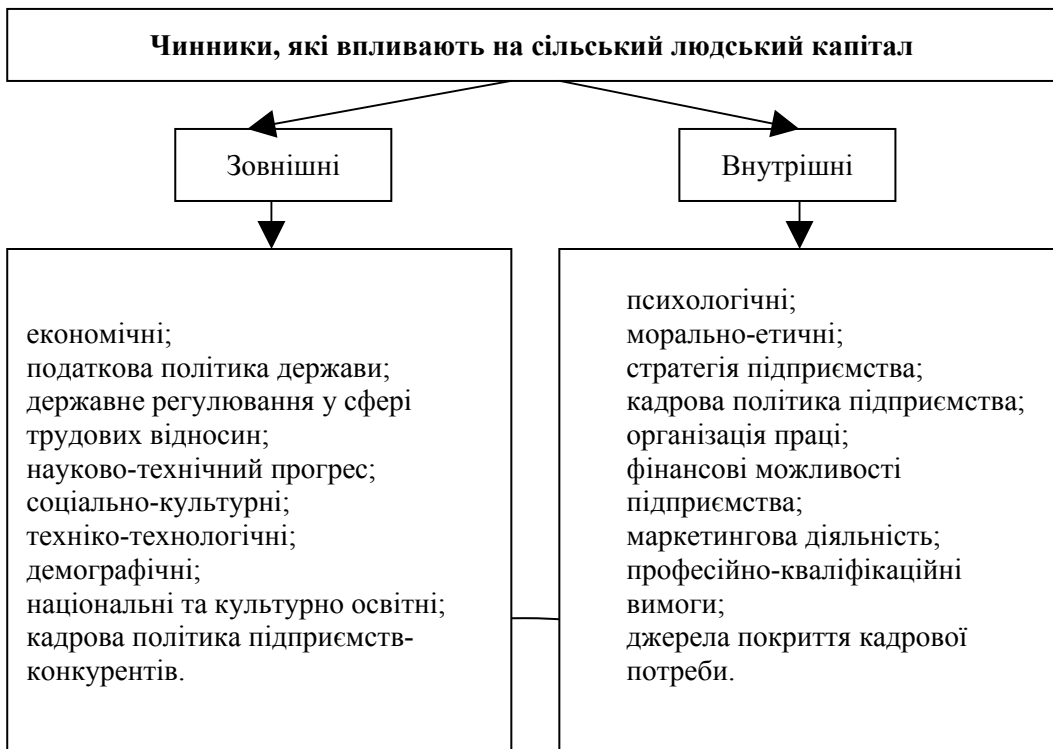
Чинники, які впливають на сільський людський капітал

Зовнішні

Внутрішні

економічні;
податкова політика держави;
державне регулювання у сфері трудових відносин;
науково-технічний прогрес;
соціально-культурні;
техніко-технологічні;
демографічні;
національні та культурно освітні;
кадрова політика підприємств-конкурентів.

психологічні;
морально-етичні;
стратегія підприємства;
кадрова політика підприємства;
організація праці;
фінансові можливості підприємства;
маркетингова діяльність;
професійно-кваліфікаційні вимоги;
джерела покриття кадрової потреби.